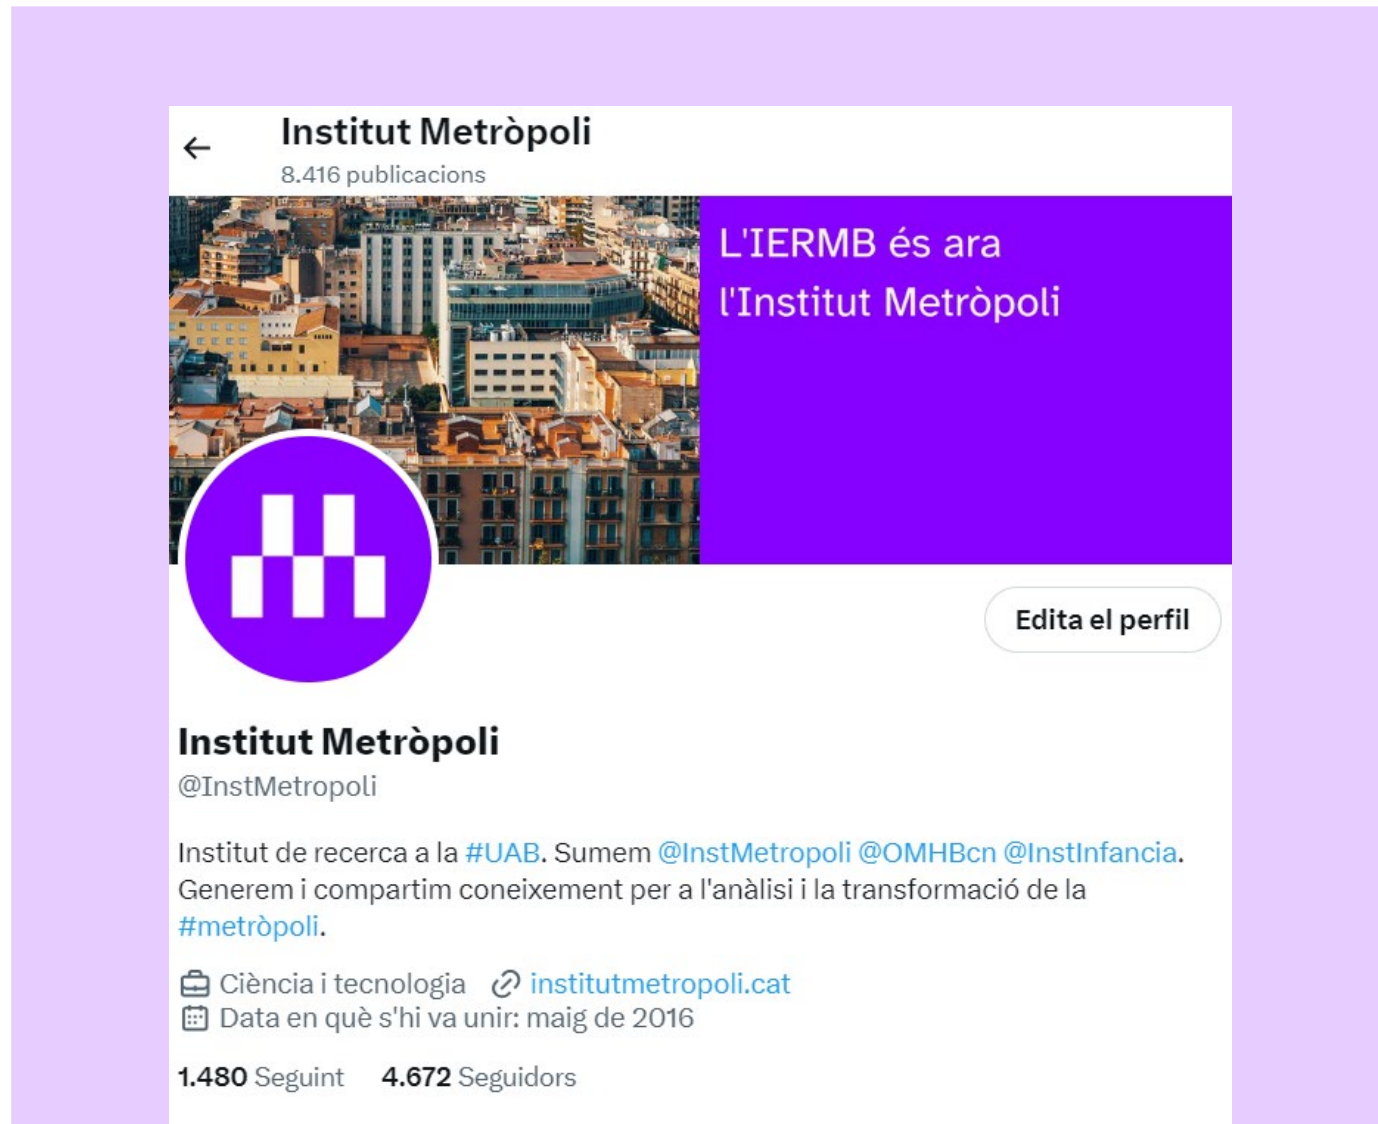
Institut Metròpoli
8.416 publicacions

L'IERMB és ara l'Institut Metròpoli

Edita el perfil

Institut Metròpoli
@InstMetropoli

Institut de recerca a la #UAB. Sumem @InstMetropoli @OMHBcn @InstInfancia. Generem i compartim coneixement per a l'anàlisi i la transformació de la #metròpoli.

Ciència i tecnologia institutmetropoli.cat
Data en què s'hi va unir: maig de 2016

1.480 Seguint 4.672 Seguidors